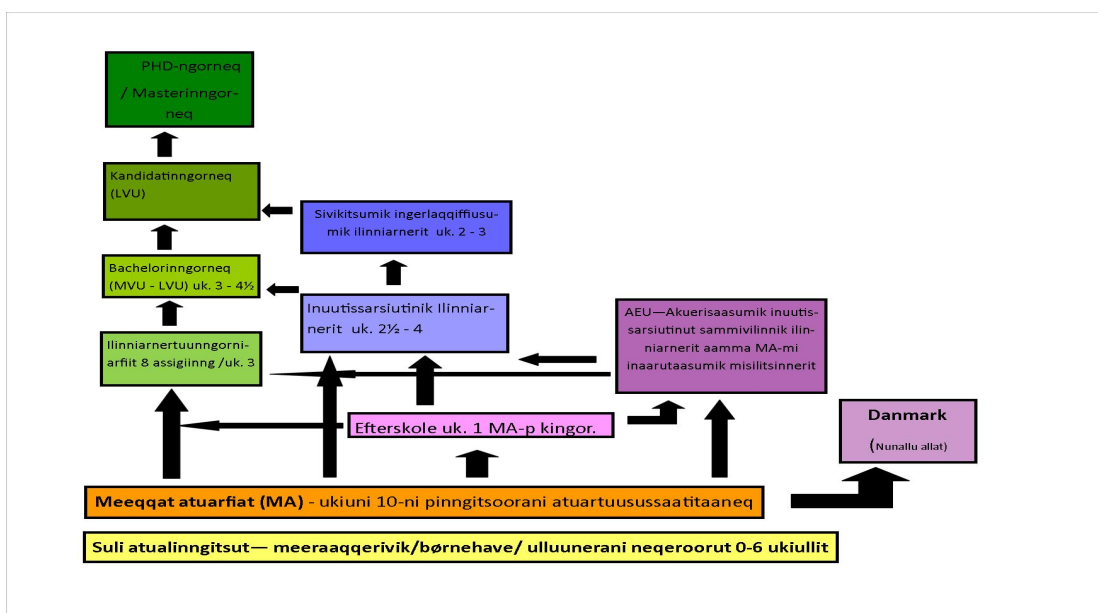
PHD-ngorneq / Masterinngorneq

Kandidatinngorneq (LVU)

Sivikitsumik ingerlaqqiffiusumik ilinniarnerit uk. 2 - 3

Bachelorinngorneq (MVU - LVU) uk. 3 - 4½

Inuutissarsiutinik Ilinniarnerit uk. 2½ - 4

AEU—Akuerisaasumik inuutissarsiutinut sammivilinnik ilinniarnerit aamma MA-mi inaarutaasumik misilitsinnerit

Ilinniarnertuunngorniarfiit 8 assigiinng /uk. 3

Efterskole uk. 1 MA-p kingor.

Danmark

(Nunallu allat)

Meeqqat atuarfiat (MA) - ukiuni 10-ni pinngitsoorani atuartuusussaatitaaneq

Suli atualinngitsut— meeraaqqerivik/børnehave/ ulluunerani neqeroorut 0-6 ukiullit